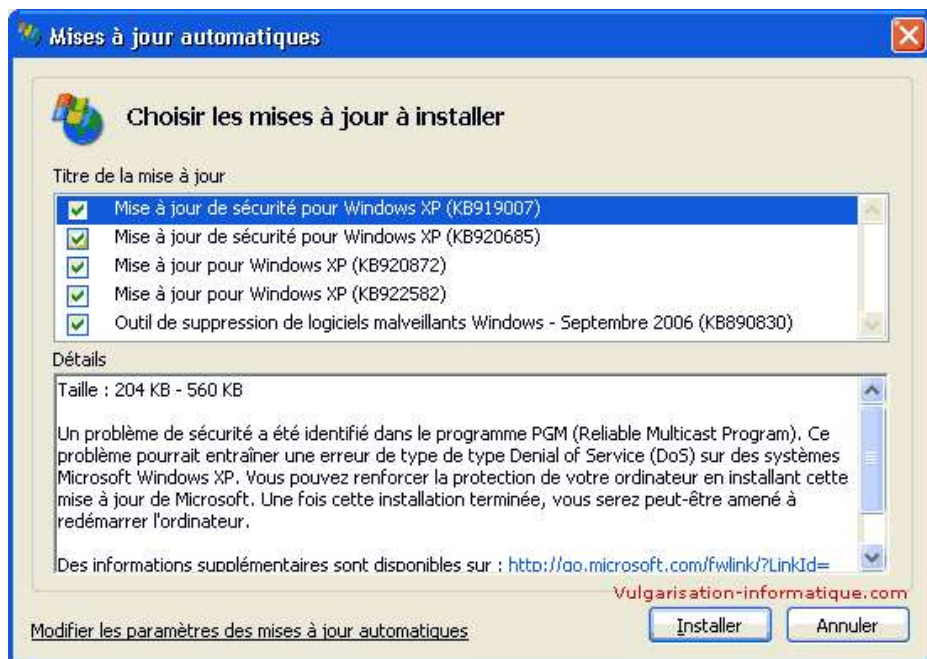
Mises à jour automatiques

Choisir les mises à jour à installer

Titre de la mise à jour

Mise à jour de sécurité pour Windows XP (KB919007)
Mise à jour de sécurité pour Windows XP (KB920685)
Mise à jour pour Windows XP (KB920872)
Mise à jour pour Windows XP (KB922582)
Outil de suppression de logiciels malveillants Windows - Septembre 2006 (KB890830)

Détails

Taille : 204 KB - 560 KB

Un problème de sécurité a été identifié dans le programme PGM (Reliable Multicast Program). Ce problème pourrait entraîner une erreur de type de type Denial of Service (DoS) sur des systèmes Microsoft Windows XP. Vous pouvez renforcer la protection de votre ordinateur en installant cette mise à jour de Microsoft. Une fois cette installation terminée, vous serez peut-être amené à redémarrer l'ordinateur.

Des informations supplémentaires sont disponibles sur : http://go.microsoft.com/fwlink/?LinkId=

Vulgarisation-informatique.com

Modifier les paramètres des mises à jour automatiques

Installer

Annuler